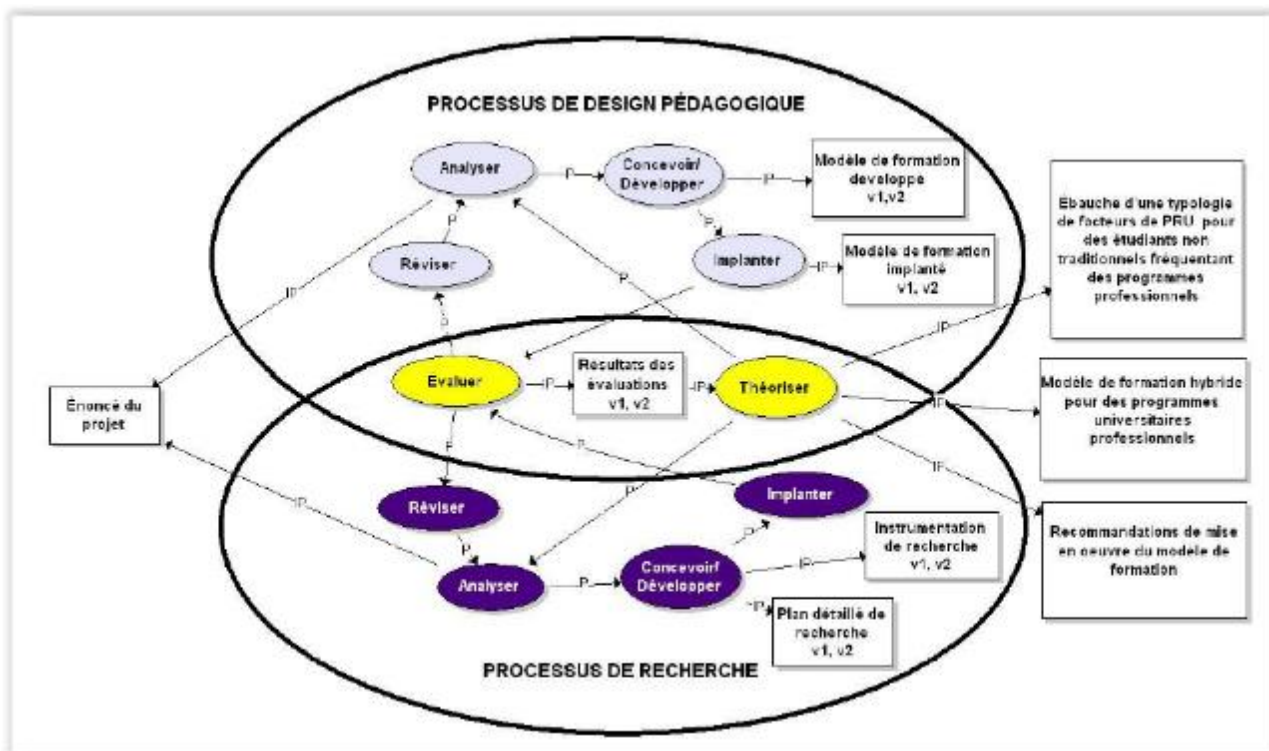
PROCESSUS DE DESIGN PÉDAGOGIQUE

Analyser

P

Concevoir/ Développer

P

Modèle de formation développé v1,v2

P

Réviser

P

Implanter

IP

Modèle de formation implanté v1, v2

IP

P

Ébauche d'une typologie de facteurs de PRU pour des étudiants non traditionnels fréquentant des programmes professionnels

IP

Évaluer

P

Résultats des évaluations v1, v2

IP

Théoriser

IP

Modèle de formation hybride pour des programmes universitaires professionnels

Énoncé du projet

P

IP

P

IP

Recommandations de mise en oeuvre du modèle de formation

Réviser

Implanter

P

P

Analyser

P

Concevoir/ Développer

P

IP

Instrumentation de recherche v1, v2

IP

Plan détaillé de recherche v1, v2

PROCESSUS DE RECHERCHE